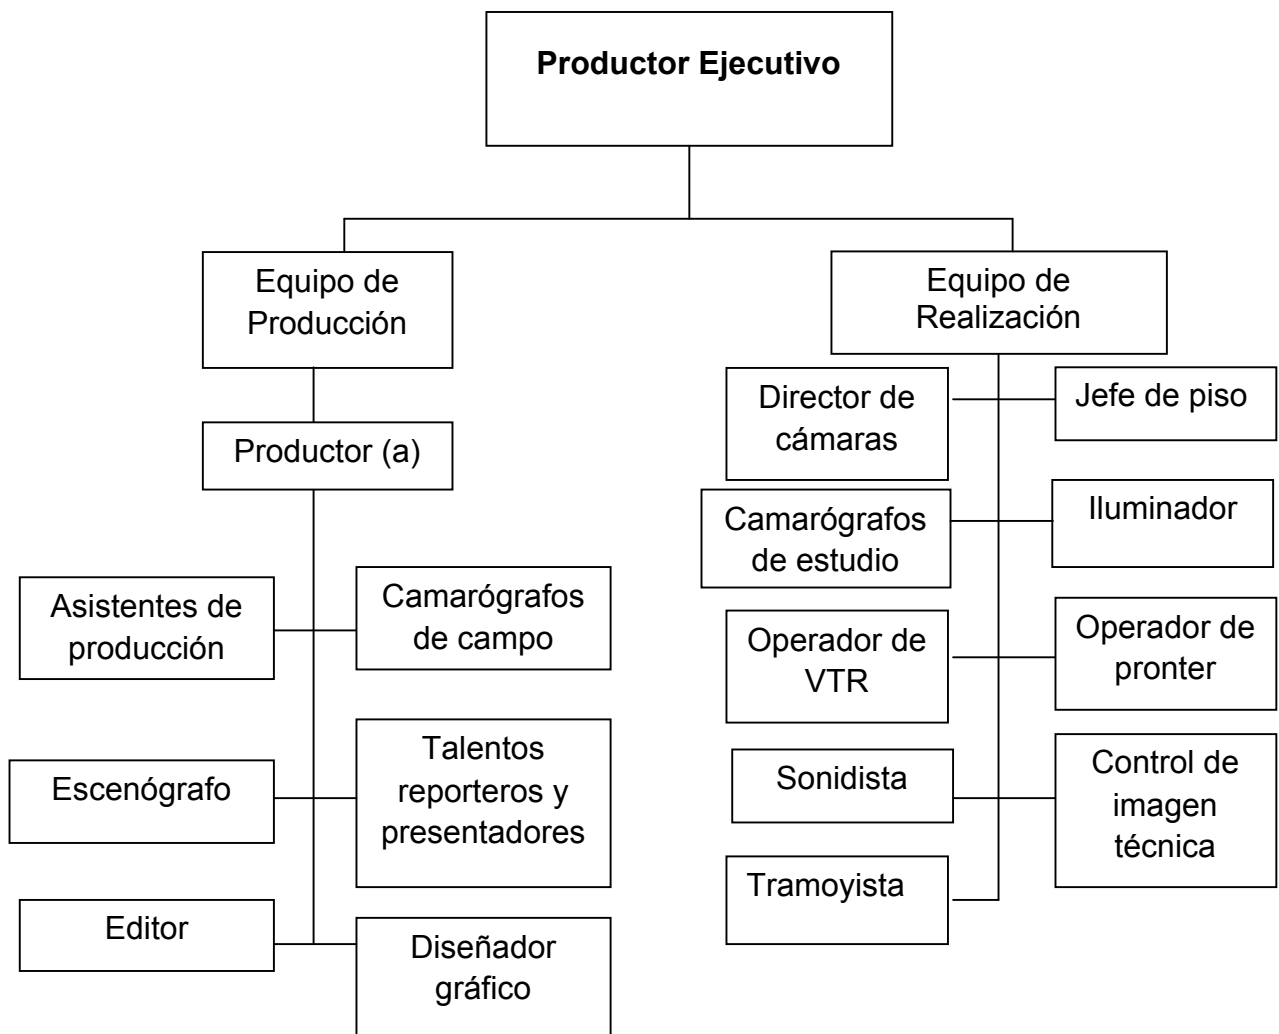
Productor Ejecutivo

Equipo de Producción

Productor (a)

Asistentes de producción

Camarógrafos de campo

Escenógrafo

Talentos reporteros y presentadores

Editor

Diseñador gráfico

Equipo de Realización

Director de cámaras

Jefe de piso

Camarógrafos de estudio

Iluminador

Operador de VTR

Operador de pronter

Sonidista

Control de imagen técnica

Tramoyista